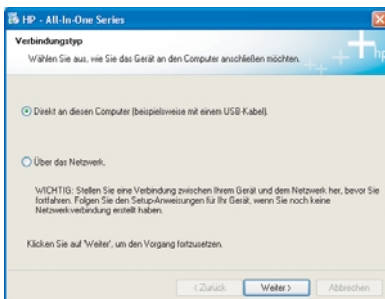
HP - All-In-One Series

Verbindungstyp

Wählen Sie aus, wie Sie das Gerät an den Computer anschließen möchten.

Direkt an diesen Computer (beispielsweise mit einem USB-Kabel).

Über das Netzwerk.

WICHTIG: Stellen Sie eine Verbindung zwischen Ihrem Gerät und dem Netzwerk her, bevor Sie fortfahren. Folgen Sie den Setup-Anweisungen für Ihr Gerät, wenn Sie noch keine Netzwerkverbindung erstellt haben.

Klicken Sie auf 'Weiter', um den Vorgang fortzusetzen.

< Zurück | Weiter > | Abbrechen